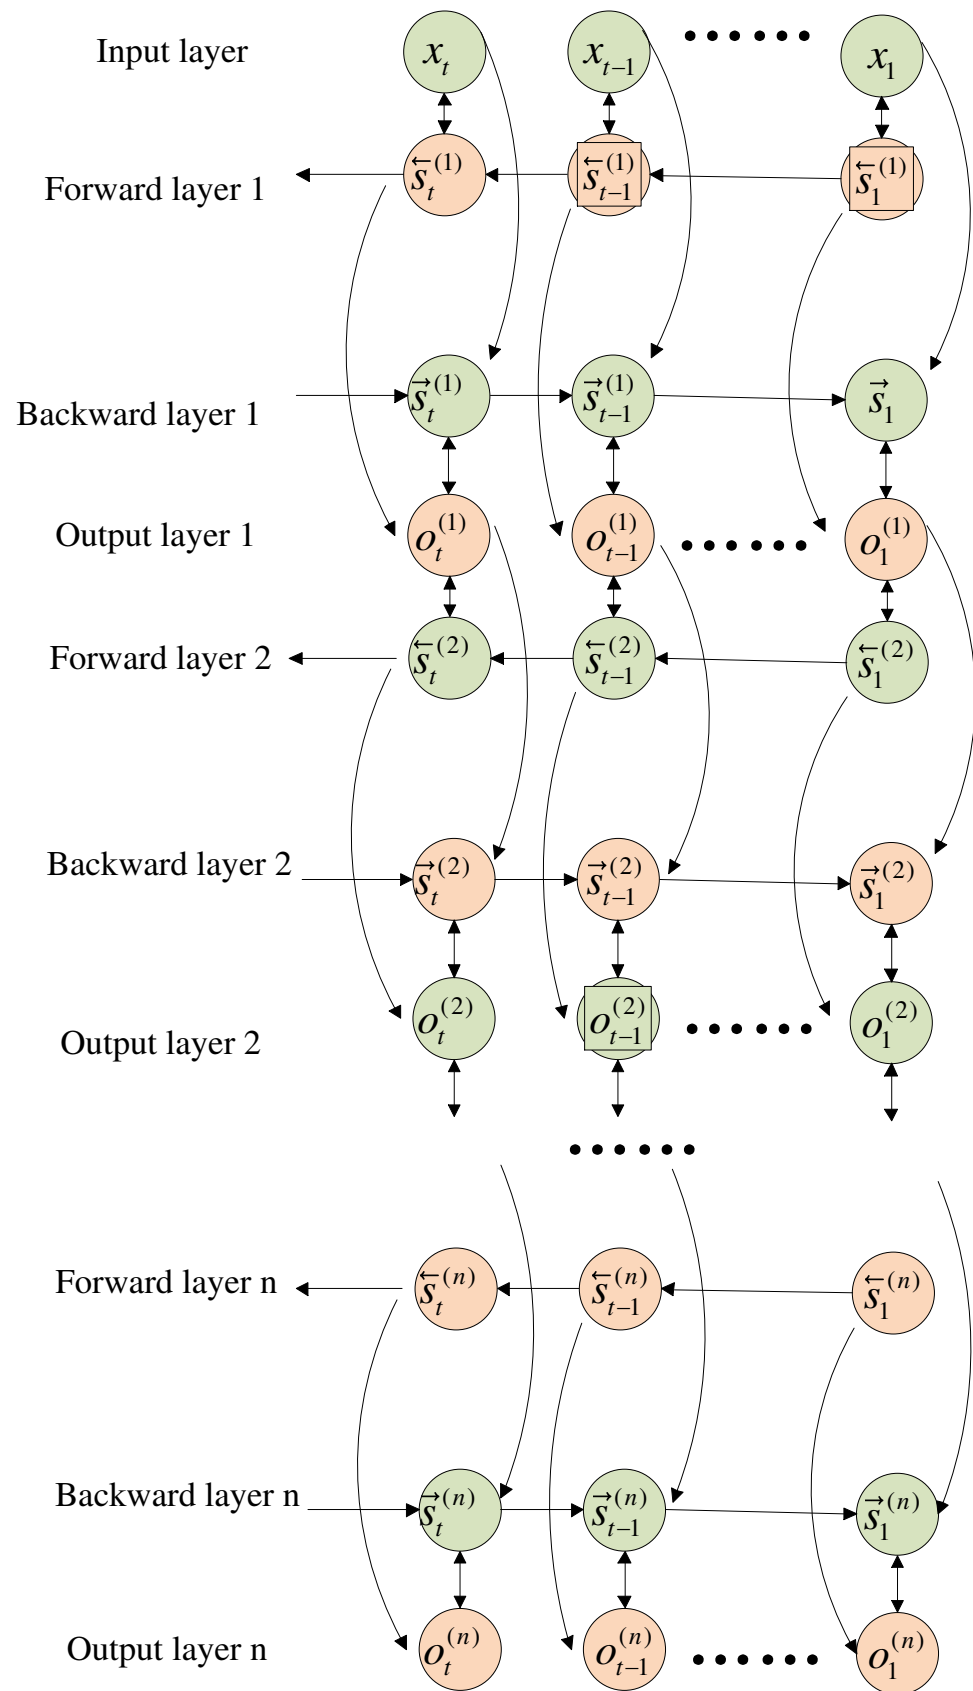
Input layer $x_t$ $x_{t-1}$ ······ $x_1$

Forward layer 1 $\overleftarrow{s}_t^{(1)}$ $\overleftarrow{s}_{t-1}^{(1)}$ $\overleftarrow{s}_1^{(1)}$

Backward layer 1 $\vec{s}_t^{(1)}$ $\vec{s}_{t-1}^{(1)}$ $\vec{s}_1$

Output layer 1 $o_t^{(1)}$ $o_{t-1}^{(1)}$ ······ $o_1^{(1)}$

Forward layer 2 $\overleftarrow{s}_t^{(2)}$ $\overleftarrow{s}_{t-1}^{(2)}$ $\overleftarrow{s}_1^{(2)}$

Backward layer 2 $\vec{s}_t^{(2)}$ $\vec{s}_{t-1}^{(2)}$ $\vec{s}_1^{(2)}$

Output layer 2 $o_t^{(2)}$ $o_{t-1}^{(2)}$ ······ $o_1^{(2)}$

······

Forward layer n $\overleftarrow{s}_t^{(n)}$ $\overleftarrow{s}_{t-1}^{(n)}$ $\overleftarrow{s}_1^{(n)}$

Backward layer n $\vec{s}_t^{(n)}$ $\vec{s}_{t-1}^{(n)}$ $\vec{s}_1^{(n)}$

Output layer n $o_t^{(n)}$ $o_{t-1}^{(n)}$ ······ $o_1^{(n)}$